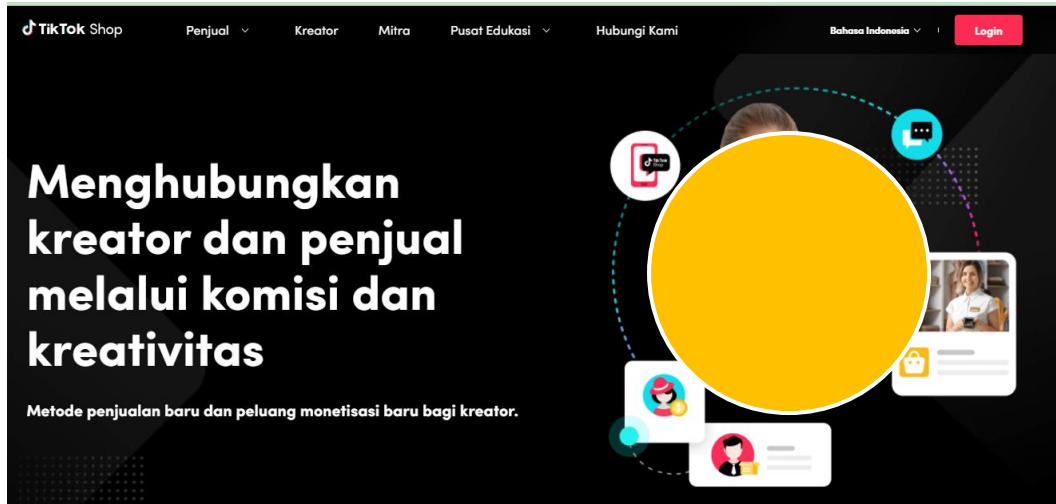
TikTok Shop

Penjual Kreator Mitra Pusat Edukasi Hubungi Kami Bahasa Indonesia Login

Menghubungkan kreator dan penjual melalui komisi dan kreativitas

Metode penjualan baru dan peluang monetisasi baru bagi kreator.